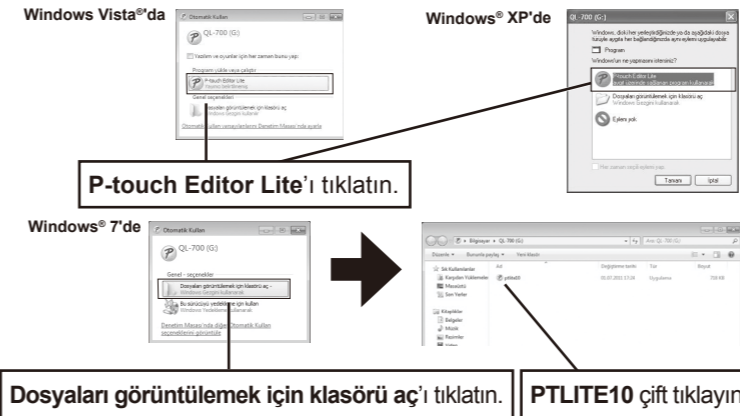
Windows Vista®'da

Otomatik Kullan

QL-700 (G:)

Yazılım ve oyunlar için her zaman bunu yap:

Program yükle veya çalıştır

P-touch Editor Lite

Genel seçenekleri

Dosyaları görüntülemek için klasörü aç
Windows Gezgini kullanarak

Otomatik Kullan varsayılanlarını Denetim Masası'nda ayarla

Windows® XP'de

QL-700 (G:)

Windows, diski her yerleştirdiğinizde ya da aşağıdaki dosya türüyle aygıta her bağlandığınızda aynı eylemi uygulayabilir:

Program

Windows'un ne yapmasını istersiniz?

P-touch Editor Lite

Dosyaları görüntülemek için klasörü aç
Windows Gezgini kullanarak

Eylem yok

Her zaman seçili eylemi yap

Tamam İptal

P-touch Editor Lite'ı tıklatın.

Windows® 7'de

Otomatik Kullan

QL-700 (G:)

Genel - seçenekler

Dosyaları görüntülemek için klasörü aç -
Windows Gezgini kullanarak

Bu sürücüyü yedekleme için kullan
Windows Yedekleme kullanarak

Denetim Masası'nda diğer Otomatik Kullan seçeneklerini görüntüle

Bilgisayar ▸ QL-700 (G:)

Düzenle ▾ Birlikte paylaş ▾ Yeni klasör

Sık Kullanılanlar
Karşıdan Yüklemeler
Masaüstü
Son Yerler

Kitaplıklar
Belgeler
Müzik
Resimler

Ad Değiştirme tarihi Tür Boyut

ptlite10 Uygulama

Dosyaları görüntülemek için klasörü aç'ı tıklatın.

PTLITE10 çift tıklayın